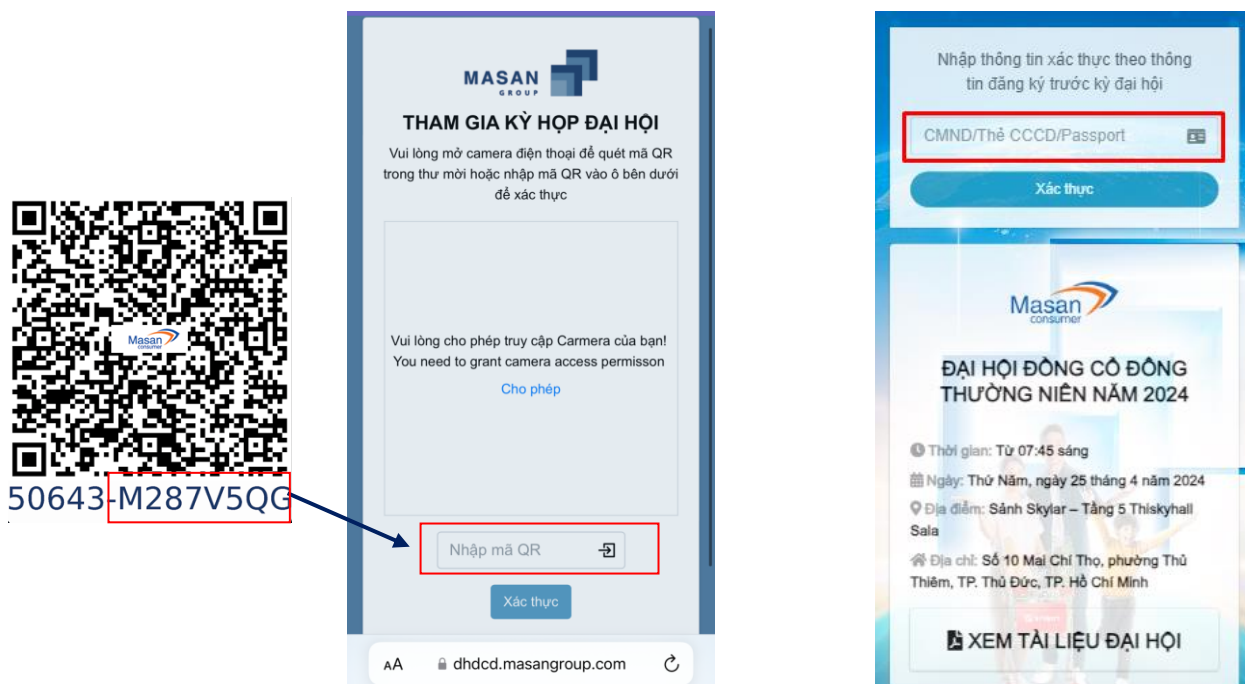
Masan consumer

50643-M287V5QG

MASAN GROUP

THAM GIA KỲ HỌP ĐẠI HỘI

Vui lòng mở camera điện thoại để quét mã QR trong thư mời hoặc nhập mã QR vào ô bên dưới để xác thực

Vui lòng cho phép truy cập Carmera của bạn! You need to grant camera access permisson

Cho phép

Nhập mã QR

Xác thực

AA dhdcd.masangroup.com

Nhập thông tin xác thực theo thông tin đăng ký trước kỳ đại hội

CMND/Thẻ CCCD/Passport

Xác thực

Masan consumer

ĐẠI HỘI ĐỒNG CỔ ĐÔNG THƯỜNG NIÊN NĂM 2024

Thời gian: Từ 07:45 sáng

Ngày: Thứ Năm, ngày 25 tháng 4 năm 2024

Địa điểm: Sảnh Skylar – Tầng 5 Thiskyhall Sala

Địa chỉ: Số 10 Mai Chí Thọ, phường Thủ Thiêm, TP. Thủ Đức, TP. Hồ Chí Minh

XEM TÀI LIỆU ĐẠI HỘI